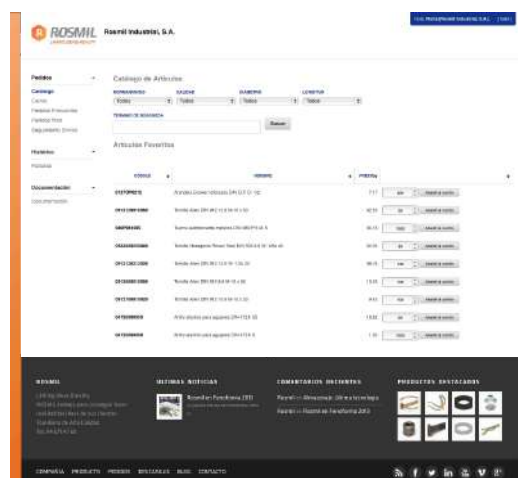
ROSMIL
Rosmil Industrial, S.A.

Pedidos
Catalogo
Carrito
Pedidos Frecuentes
Pedidos Web
Seguimiento Envios

Histórico
Pedidos

Documentación
Documentación

Catalogo de Artículos
Buscar

Artículos Favoritos

| CÓDIGO | NOMBRE | PRECIO | |
|---|---|---|---|
| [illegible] | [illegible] | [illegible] | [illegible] |
| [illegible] | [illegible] | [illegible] | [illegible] |
| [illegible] | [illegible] | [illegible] | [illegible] |
| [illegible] | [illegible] | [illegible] | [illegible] |
| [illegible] | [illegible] | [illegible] | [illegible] |
| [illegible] | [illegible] | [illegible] | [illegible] |
| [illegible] | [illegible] | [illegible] | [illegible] |
| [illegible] | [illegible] | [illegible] | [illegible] |
| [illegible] | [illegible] | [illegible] | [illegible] |

ROSMIL
ULTIMAS NOTICIAS
Rosmil en Ferroforma 2013
COMENTARIOS RECIENTES
Rosmil en Rosmil en Ferroforma 2013
PRODUCTOS DESTACADOS

COMPAÑÍA PRODUCTOS PEDIDOS DESCARGAS BLOG CONTACTO